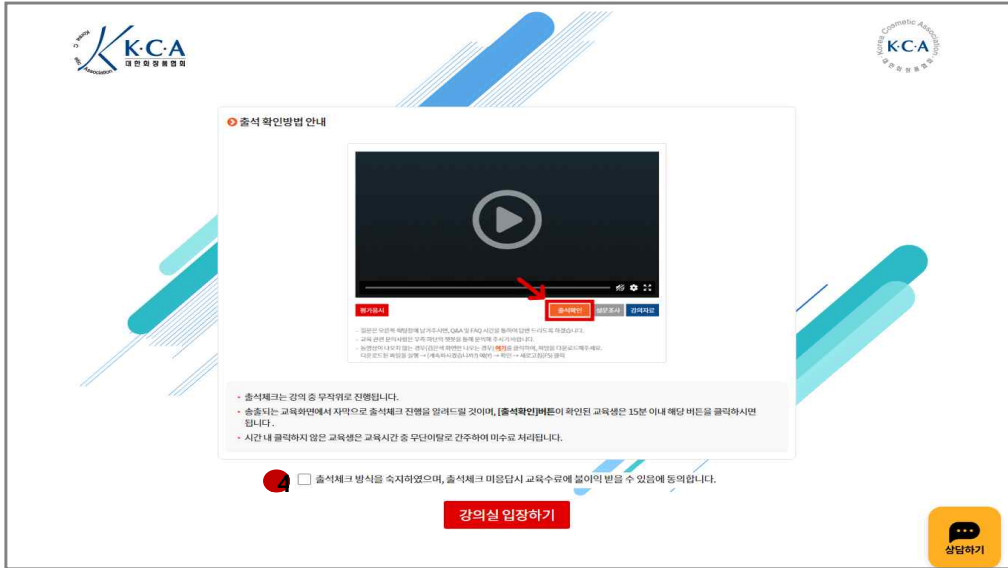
K·C·A
대한화장품협회

Korea Cosmetic Association
K·C·A

출석 확인방법 안내

평가응시
출석확인
설문조사
강의자료

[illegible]

출석체크는 강의 중 무작위로 진행됩니다.

송출되는 교육화면에서 자막으로 출석체크 진행을 알려드릴 것이며, [출석확인]버튼이 확인된 교육생은 15분 이내 해당 버튼을 클릭하시면 됩니다.

시간 내 클릭하지 않은 교육생은 교육시간 중 무단이탈로 간주하여 미수료 처리됩니다.

4 출석체크 방식을 숙지하였으며, 출석체크 미응답시 교육수료에 불이익 받을 수 있음에 동의합니다.

강의실 입장하기

상담하기